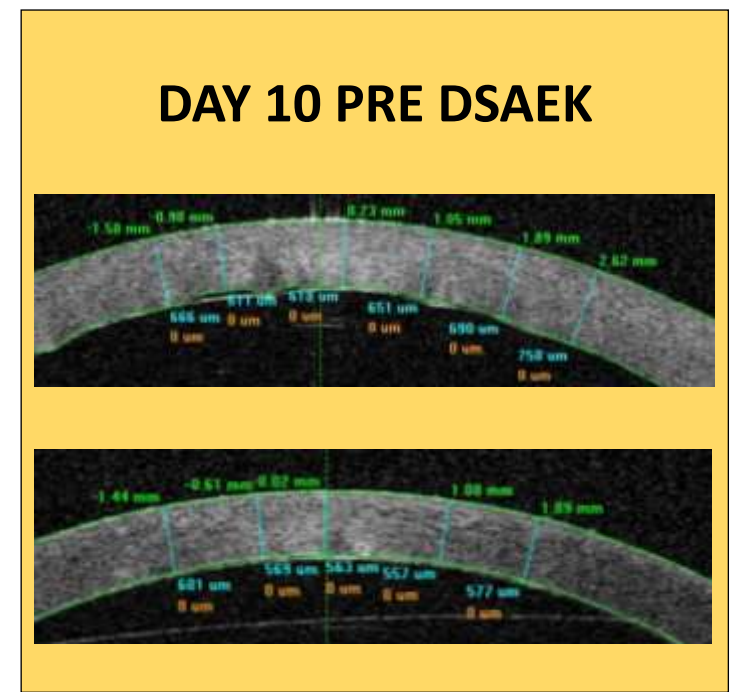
DAY 10 PRE DSAEK

-1.58 mm
-0.98 mm
0.23 mm
1.05 mm
1.89 mm
2.62 mm
666 um
0 um
611 um
0 um
578 um
0 um
651 um
0 um
690 um
0 um
758 um
0 um

-1.44 mm
-0.61 mm
0.02 mm
1.08 mm
1.89 mm
601 um
0 um
569 um
0 um
563 um
0 um
557 um
0 um
577 um
0 um